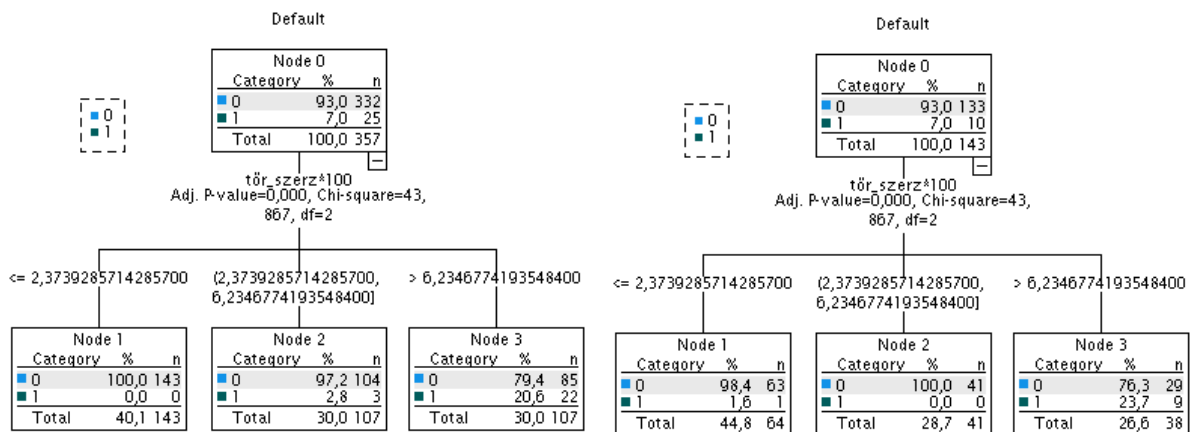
Default

0
1

Node 0

| Category | % | n |
|---|---|---|
| 0 | 93,0 | 332 |
| 1 | 7,0 | 25 |
| Total | 100,0 | 357 |

tör_szerz*100
Adj. P-value=0,000, Chi-square=43,867, df=2

<= 2,3739285714285700

(2,3739285714285700, 6,2346774193548400]

> 6,2346774193548400

Node 1

| Category | % | n |
|---|---|---|
| 0 | 100,0 | 143 |
| 1 | 0,0 | 0 |
| Total | 40,1 | 143 |

Node 2

| Category | % | n |
|---|---|---|
| 0 | 97,2 | 104 |
| 1 | 2,8 | 3 |
| Total | 30,0 | 107 |

Node 3

| Category | % | n |
|---|---|---|
| 0 | 79,4 | 85 |
| 1 | 20,6 | 22 |
| Total | 30,0 | 107 |

Default

0
1

Node 0

| Category | % | n |
|---|---|---|
| 0 | 93,0 | 133 |
| 1 | 7,0 | 10 |
| Total | 100,0 | 143 |

tör_szerz*100
Adj. P-value=0,000, Chi-square=43,867, df=2

<= 2,3739285714285700

(2,3739285714285700, 6,2346774193548400]

> 6,2346774193548400

Node 1

| Category | % | n |
|---|---|---|
| 0 | 98,4 | 63 |
| 1 | 1,6 | 1 |
| Total | 44,8 | 64 |

Node 2

| Category | % | n |
|---|---|---|
| 0 | 100,0 | 41 |
| 1 | 0,0 | 0 |
| Total | 28,7 | 41 |

Node 3

| Category | % | n |
|---|---|---|
| 0 | 76,3 | 29 |
| 1 | 23,7 | 9 |
| Total | 26,6 | 38 |